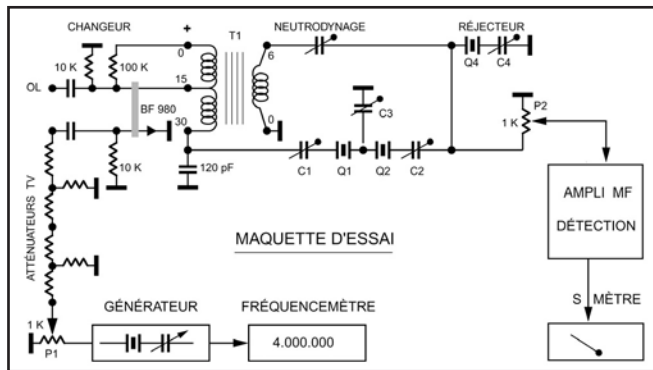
CHANGEUR
+
T1
NEUTRODYNAGE
RÉJECTEUR
0
6
10 K
100 K
Q4
C4
OL
15
BF 980
P2
30
C3
1 K
10 K
0
120 pF
C1
Q1
Q2
C2
ATTÉNUATEURS TV
AMPLI MF
DÉTECTION
MAQUETTE D'ESSAI
S MÈTRE
GÉNÉRATEUR
FRÉQUENCEMÈTRE
1 K
4.000.000
P1